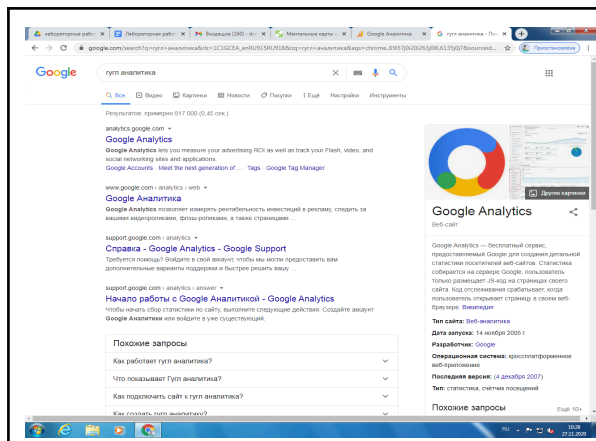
Лабораторные рабо | Лабораторная рабо | Входящие (260) - d | Ментальные карты | Google Аналитика | гугл аналитика - По

google.com/search?q=гугл+аналитика&rlz=1C1GCEA_enRU915RU918&oq=гугл+аналитика&aqs=chrome..69i57j0l2l0i263j0l6.6135j0j7&sourceid...

Приостановлена

Google

гугл аналитика

Все | Видео | Картинки | Новости | Покупки | Ещё | Настройки | Инструменты

Результатов: примерно 617 000 (0,45 сек.)

analytics.google.com
Google Analytics
Google Analytics lets you measure your advertising ROI as well as track your Flash, video, and social networking sites and applications.
Google Accounts · Meet the next generation of ... · Tags · Google Tag Manager

www.google.com › analytics › web
Google Analytics
Google Analytics позволяет измерить рентабельность инвестиций в рекламу, следить за вашими видеороликами, флэш-роликами, а также страницами ...

support.google.com › analytics
Справка - Google Analytics - Google Support
Требуется помощь? Войдите в свой аккаунт, чтобы мы могли предоставить вам дополнительные варианты поддержки и быстрее решить вашу ...

support.google.com › analytics › answer
Начало работы с Google Аналитикой - Google Analytics
Чтобы начать сбор статистики по сайту, выполните следующие действия: Создайте аккаунт Google Analytics или войдите в уже существующий.

Похожие запросы

Как работает гугл аналитика?
Что показывает Гугл аналитика?
Как подключить сайт к гугл аналитика?
Как создать гугл аналитику?

Другие картинки

Google Analytics
Веб-сайт

Google Analytics — бесплатный сервис, предоставляемый Google для создания детальной статистики посетителей веб-сайтов. Статистика собирается на сервере Google, пользователь только размещает JS-код на страницах своего сайта. Код отслеживания срабатывает, когда пользователь открывает страницу в своем веб-браузере. Википедия

Тип сайта: Веб-аналитика
Дата запуска: 14 ноября 2005 г.
Разработчик: Google
Операционная система: кроссплатформенное веб-приложение
Последняя версия: (4 декабря 2007)
Тип: статистика, счётчик посещений

Похожие запросы
Ещё 10+

RU 10:28 27.11.2020